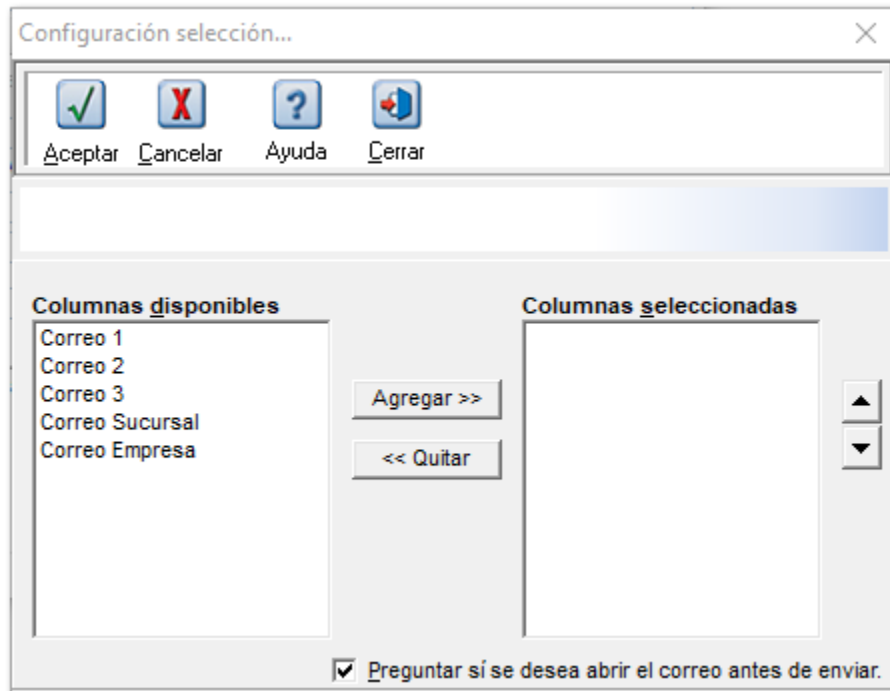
Configuración selección...

Aceptar Cancelar Ayuda Cerrar

Columnas disponibles
Correo 1
Correo 2
Correo 3
Correo Sucursal
Correo Empresa

Agregar >>
<< Quitar

Columnas seleccionadas

Preguntar sí se desea abrir el correo antes de enviar.